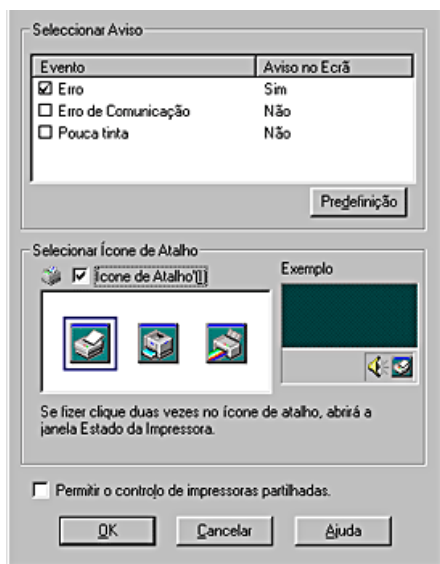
Seleccionar Aviso

| Evento | Aviso no Ecrã |
|---|---|
| ☑ Erro | Sim |
| ☐ Erro de Comunicação | Não |
| ☐ Pouca tinta | Não |

Predefinição

Selecionar Ícone de Atalho

☑ Ícone de Atalho(I)

Exemplo

Se fizer clique duas vezes no ícone de atalho, abrirá a janela Estado da Impressora.

☐ Permitir o controlo de impressoras partilhadas.

OK Cancelar Ajuda